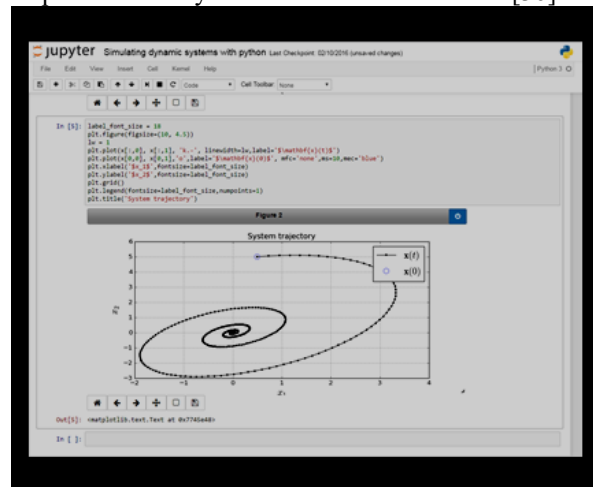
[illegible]

jupyter Simulating dynamic systems with python Last Checkpoint: 02/10/2016 (unsaved changes)

File Edit View Insert Cell Kernel Help

Python 3

Code

Cell Toolbar: None

In [5]: label_font_size = 10
plt.figure(figsize=(10, 4.5))
lw = 1
plt.plot(x[:,0], x[:,1], 'k.-', linewidth=lw,label='$\mathbf{x}(t)$')
plt.plot(x[0,0], x[0,1],'o',label='$\mathbf{x}(0)$', mfc='none',ms=10,mec='blue')
plt.xlabel('$x_1$',fontsize=label_font_size)
plt.ylabel('$x_2$',fontsize=label_font_size)
plt.grid()
plt.legend(fontsize=label_font_size,numpoints=1)
plt.title('System trajectory')

Figure 2

System trajectory

$\mathbf{x}(t)$

$\mathbf{x}(0)$

$x_2$

$x_1$

5
4
3
2
1
0
−1
−2
−3

−2 −1 0 1 2 3 4

Out[5]: <matplotlib.text.Text at 0x7745e48>

In [ ]: